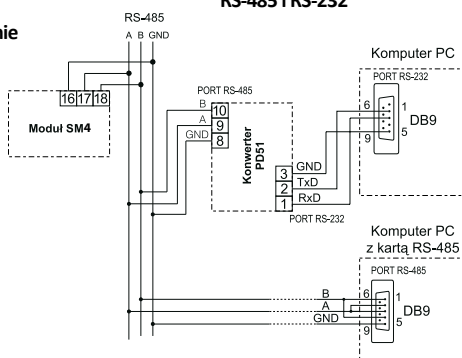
RS-485 I RS-232

nie

RS-485
A B GND

16 17 18

Moduł SM4

PORT RS-485
B 10
A 9
GND 8

Konwerter PD51

3 GND
2 TxD
1 RxD

PORT RS-232

Komputer PC
PORT RS-232
6 1
9 5
DB9

Komputer PC
z kartą RS-485
PORT RS-485
B
A
GND
6 1
9 5
DB9